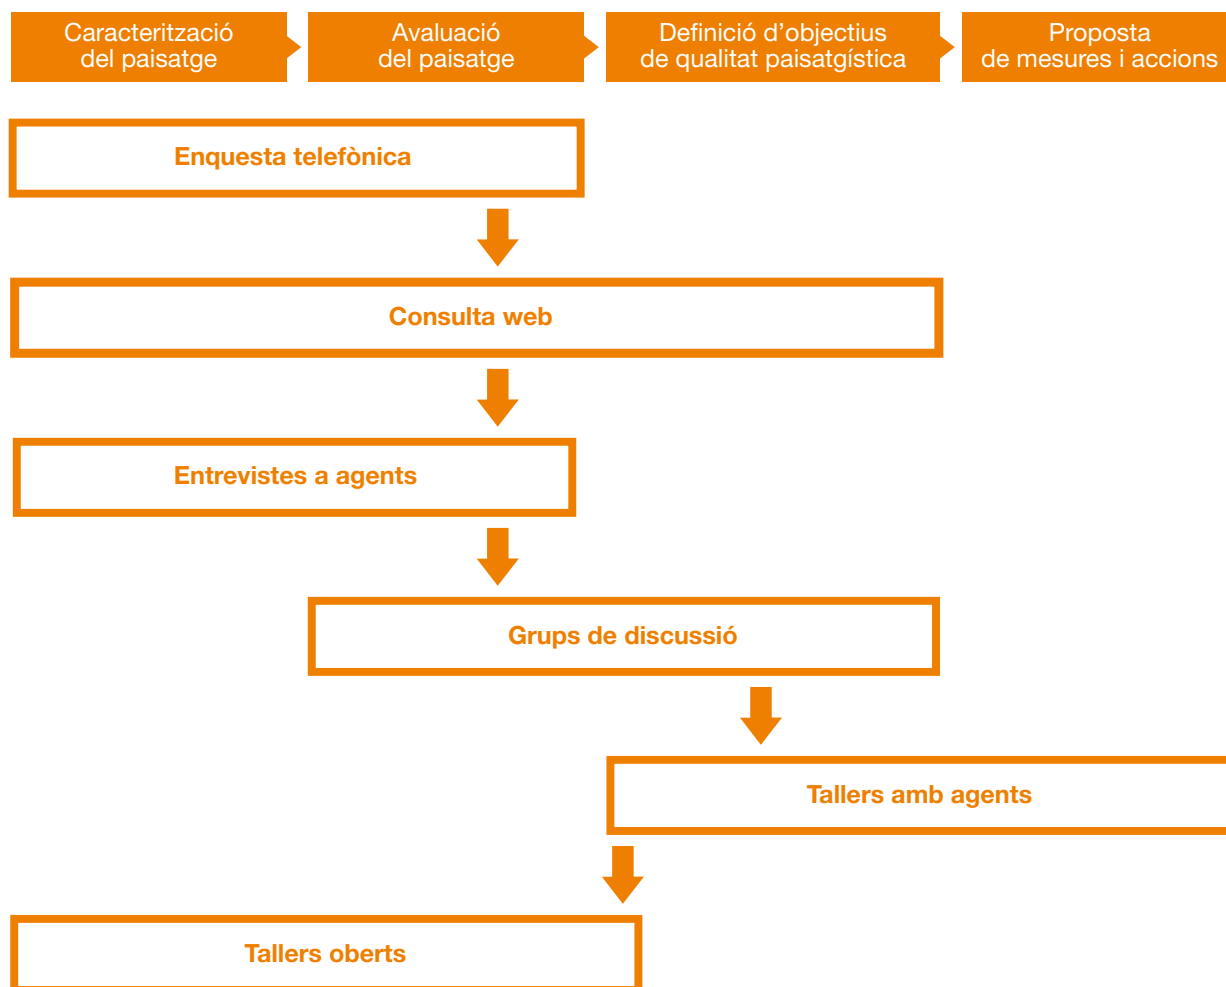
Caracterització del paisatge

Avaluació del paisatge

Definició d’objectius de qualitat paisatgística

Proposta de mesures i accions

Enquesta telefònica

Consulta web

Entrevistes a agents

Grups de discussió

Tallers amb agents

Tallers oberts